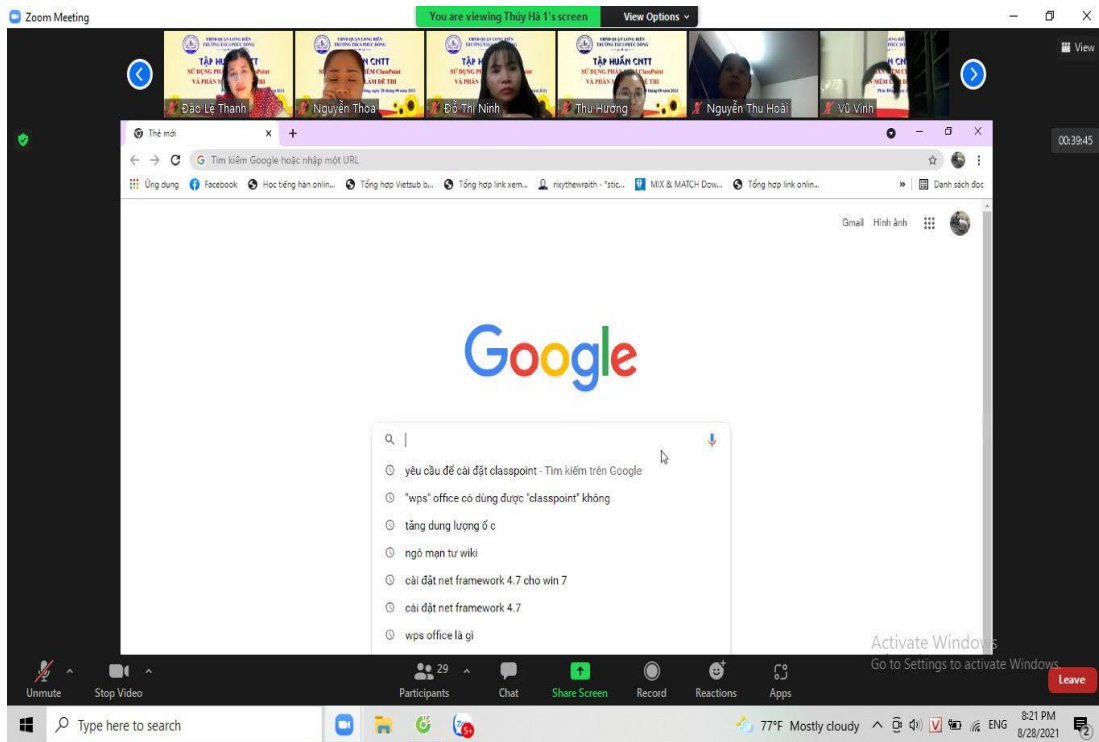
Zoom Meeting

You are viewing Thúy Hà 1's screen View Options

View

TẬP HUẤN CNTT

Đào Lê Thanh

Nguyễn Thoa

Đỗ Thị Ninh

Thu Hương

Nguyễn Thu Hoài

Vũ Vinh

00:39:45

Thẻ mới

G Tìm kiếm Google hoặc nhập một URL

Ứng dụng Facebook Học tiếng hàn onlin... Tổng hợp Vietsub b... Tổng hợp link xem... nixythewraith - "stic... MIX & MATCH Dow... Tổng hợp link onlin... Danh sách đọc

Gmail Hình ảnh

Google

yêu cầu để cài đặt classpoint - Tìm kiếm trên Google
"wps" office có dùng được "classpoint" không
tăng dung lượng ổ c
ngô mạn tư wiki
cài đặt net framework 4.7 cho win 7
cài đặt net framework 4.7
wps office là gì

Activate Windows
Go to Settings to activate Windows.

Unmute Stop Video Participants 29 Chat Share Screen Record Reactions Apps Leave

Type here to search

77°F Mostly cloudy ENG 8:21 PM 8/28/2021